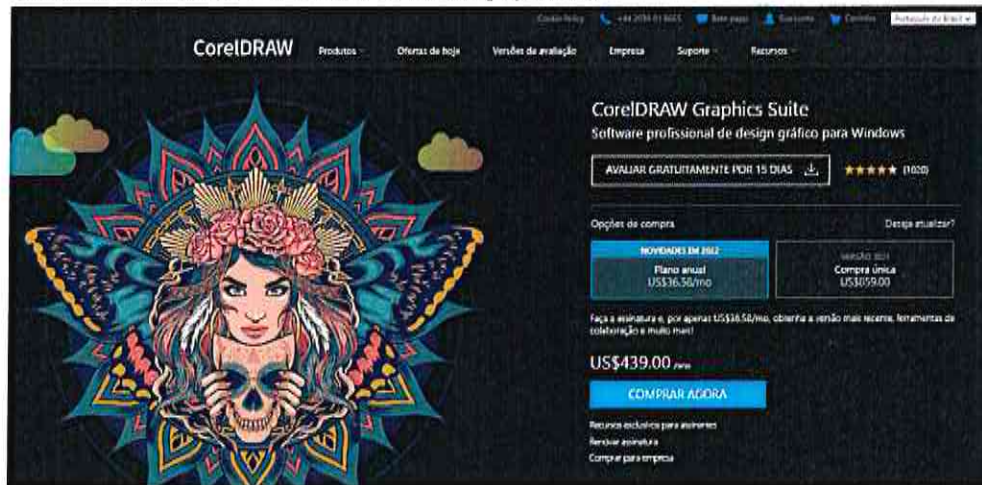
Cookie Policy +44 2034 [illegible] Bate-papo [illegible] Carrinho Português do Brasil

CorelDRAW Produtos Ofertas de hoje Versões de avaliação Empresa Suporte Recursos

CorelDRAW Graphics Suite

Software profissional de design gráfico para Windows

AVALIAR GRATUITAMENTE POR 15 DIAS ★★★★★ (1020)

Opções de compra Deseja atualizar?

NOVIDADES EM 2022
Plano anual
US$36.58/mo

VERSÃO 2021
Compra única
US$659.00

Faça a assinatura e, por apenas US$36.58/mo, obtenha a versão mais recente, ferramentas de colaboração e muito mais!

US$439.00 /ano

COMPRAR AGORA

Recursos exclusivos para assinantes
Renovar assinatura
Comprar para empresa